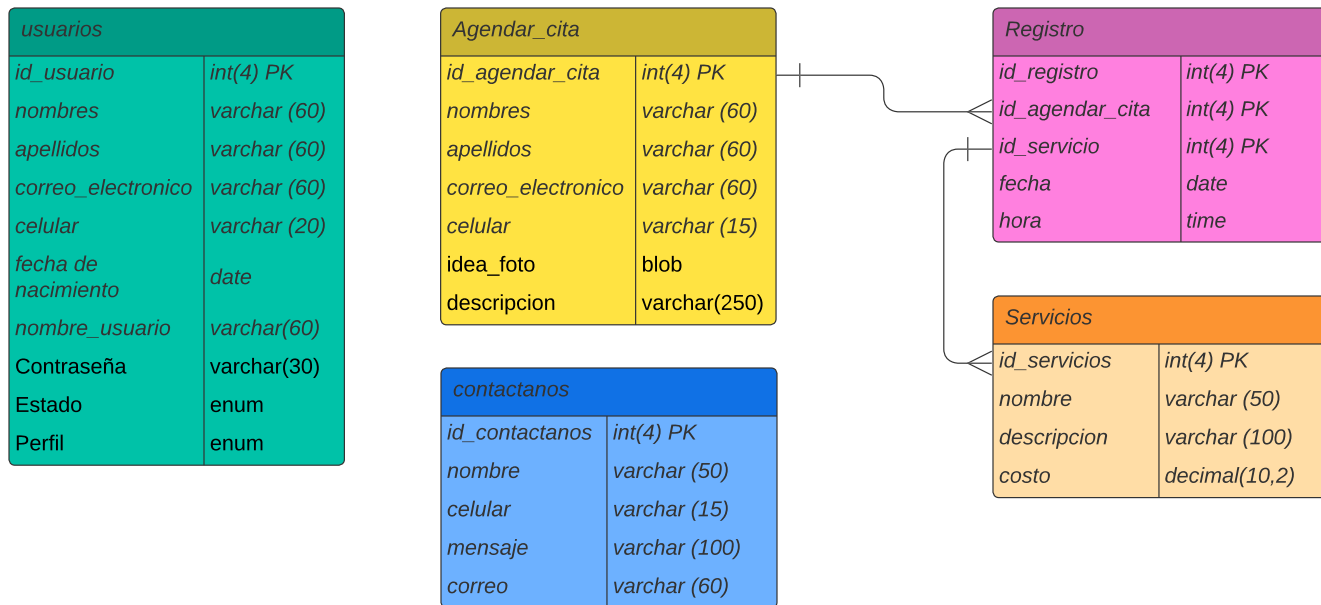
usuarios

| id_usuario | int(4) PK |
|---|---|
| nombres | varchar (60) |
| apellidos | varchar (60) |
| correo_electronico | varchar (60) |
| celular | varchar (20) |
| fecha de nacimiento | date |
| nombre_usuario | varchar(60) |
| Contraseña | varchar(30) |
| Estado | enum |
| Perfil | enum |

Agendar_cita

| id_agendar_cita | int(4) PK |
|---|---|
| nombres | varchar (60) |
| apellidos | varchar (60) |
| correo_electronico | varchar (60) |
| celular | varchar (15) |
| idea_foto | blob |
| descripcion | varchar(250) |

contactanos

| id_contactanos | int(4) PK |
|---|---|
| nombre | varchar (50) |
| celular | varchar (15) |
| mensaje | varchar (100) |
| correo | varchar (60) |

Registro

| id_registro | int(4) PK |
|---|---|
| id_agendar_cita | int(4) PK |
| id_servicio | int(4) PK |
| fecha | date |
| hora | time |

Servicios

| id_servicios | int(4) PK |
|---|---|
| nombre | varchar (50) |
| descripcion | varchar (100) |
| costo | decimal(10,2) |